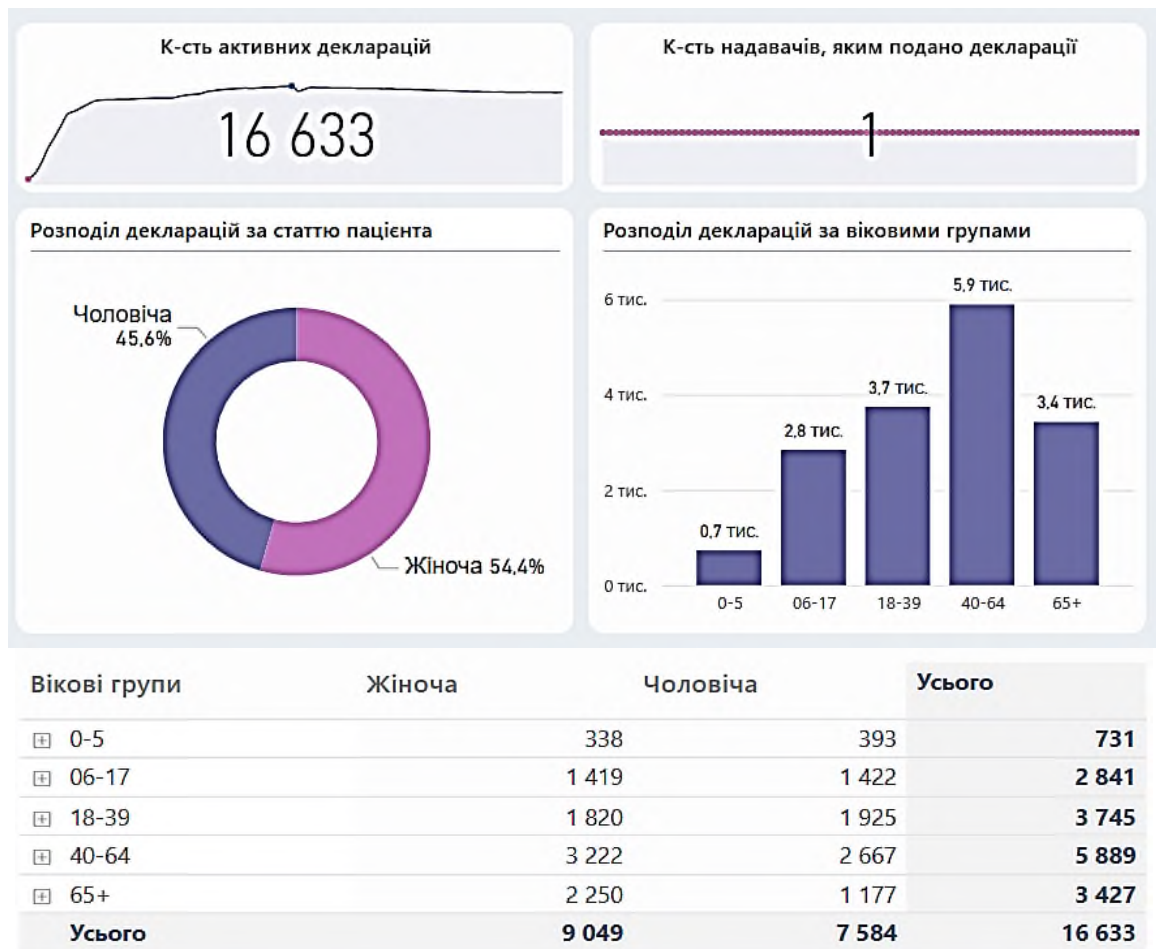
К-сть активних декларацій

16 633

К-сть надавачів, яким подано декларації

1

Розподіл декларацій за статтю пацієнта

Чоловіча 45,6%

Жіноча 54,4%

Розподіл декларацій за віковими групами

6 тис.
4 тис.
2 тис.
0 тис.

0,7 тис.
2,8 тис.
3,7 тис.
5,9 тис.
3,4 тис.

0-5
06-17
18-39
40-64
65+

| Вікові групи | Жіноча | Чоловіча | Усього |
|---|---|---|---|
| ⊞ 0-5 | 338 | 393 | 731 |
| ⊞ 06-17 | 1 419 | 1 422 | 2 841 |
| ⊞ 18-39 | 1 820 | 1 925 | 3 745 |
| ⊞ 40-64 | 3 222 | 2 667 | 5 889 |
| ⊞ 65+ | 2 250 | 1 177 | 3 427 |
| Усього | 9 049 | 7 584 | 16 633 |